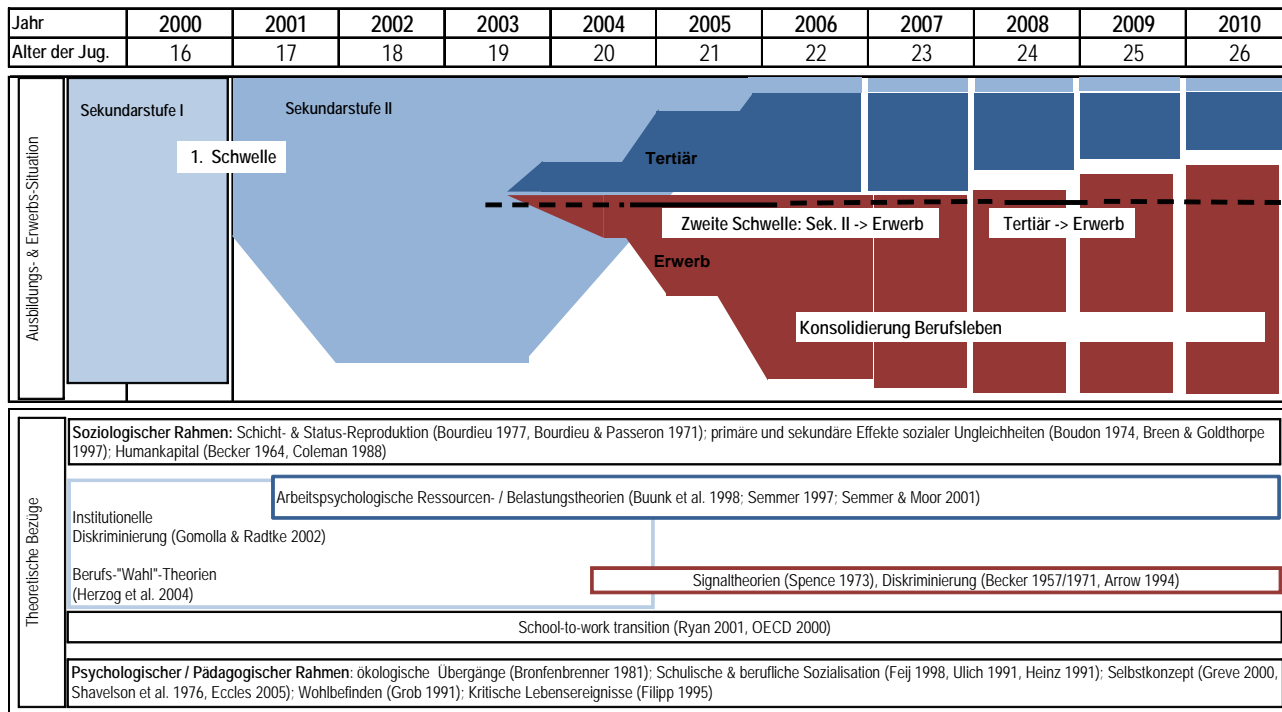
| Jahr | 2000 | 2001 | 2002 | 2003 | 2004 | 2005 | 2006 | 2007 | 2008 | 2009 | 2010 |
|---|---|---|---|---|---|---|---|---|---|---|---|
| Alter der Jug. | 16 | 17 | 18 | 19 | 20 | 21 | 22 | 23 | 24 | 25 | 26 |

Ausbildungs- & Erwerbs-Situation

Sekundarstufe I

Sekundarstufe II

1. Schwelle

Tertiär

Zweite Schwelle: Sek. II -> Erwerb

Tertiär -> Erwerb

Erwerb

Konsolidierung Berufsleben

Theoretische Bezüge

**Soziologischer Rahmen:** Schicht- & Status-Reproduktion (Bourdieu 1977, Bourdieu & Passeron 1971); primäre und sekundäre Effekte sozialer Ungleichheiten (Boudon 1974, Breen & Goldthorpe 1997); Humankapital (Becker 1964, Coleman 1988)

Arbeitspsychologische Ressourcen- / Belastungstheorien (Buunk et al. 1998; Semmer 1997; Semmer & Moor 2001)

Institutionelle Diskriminierung (Gomolla & Radtke 2002)

Berufs-"Wahl"-Theorien (Herzog et al. 2004)

Signaltheorien (Spence 1973), Diskriminierung (Becker 1957/1971, Arrow 1994)

School-to-work transition (Ryan 2001, OECD 2000)

**Psychologischer / Pädagogischer Rahmen**: ökologische Übergänge (Bronfenbrenner 1981); Schulische & berufliche Sozialisation (Feij 1998, Ulich 1991, Heinz 1991); Selbstkonzept (Greve 2000, Shavelson et al. 1976, Eccles 2005); Wohlbefinden (Grob 1991); Kritische Lebensereignisse (Filipp 1995)